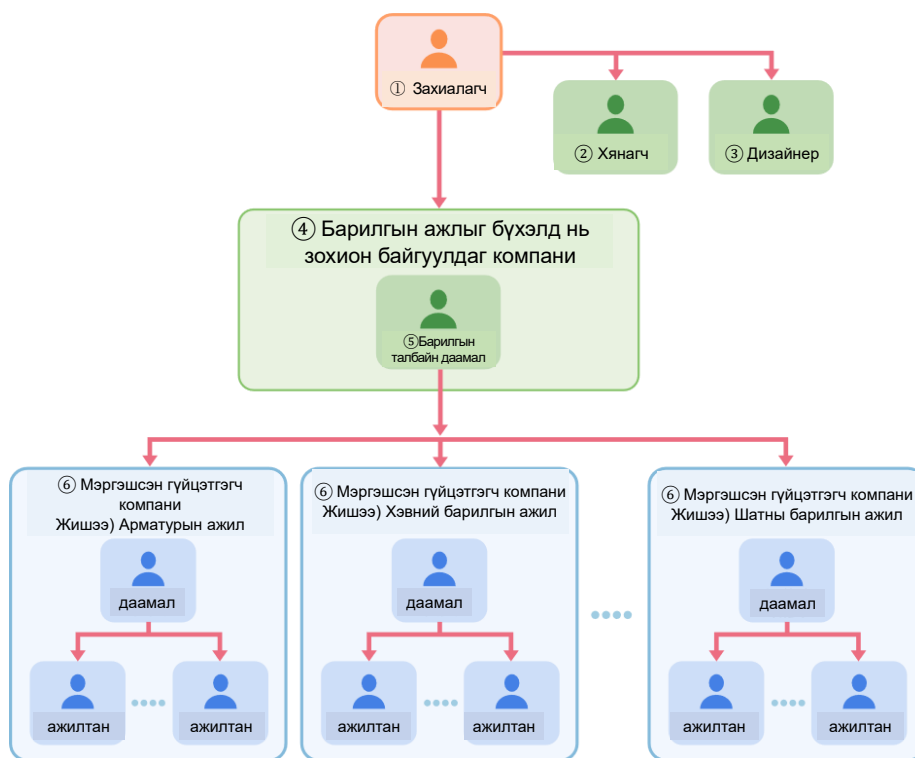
① Захиалагч

② Хянагч

③ Дизайнер

④ Барилгын ажлыг бүхэлд нь зохион байгуулдаг компани

⑤Барилгын талбайн даамал

⑥ Мэргэшсэн гүйцэтгэгч компани Жишээ) Арматурын ажил

даамал

ажилтан

ажилтан

⑥ Мэргэшсэн гүйцэтгэгч компани Жишээ) Хэвний барилгын ажил

даамал

ажилтан

ажилтан

⑥ Мэргэшсэн гүйцэтгэгч компани Жишээ) Шатны барилгын ажил

даамал

ажилтан

ажилтан